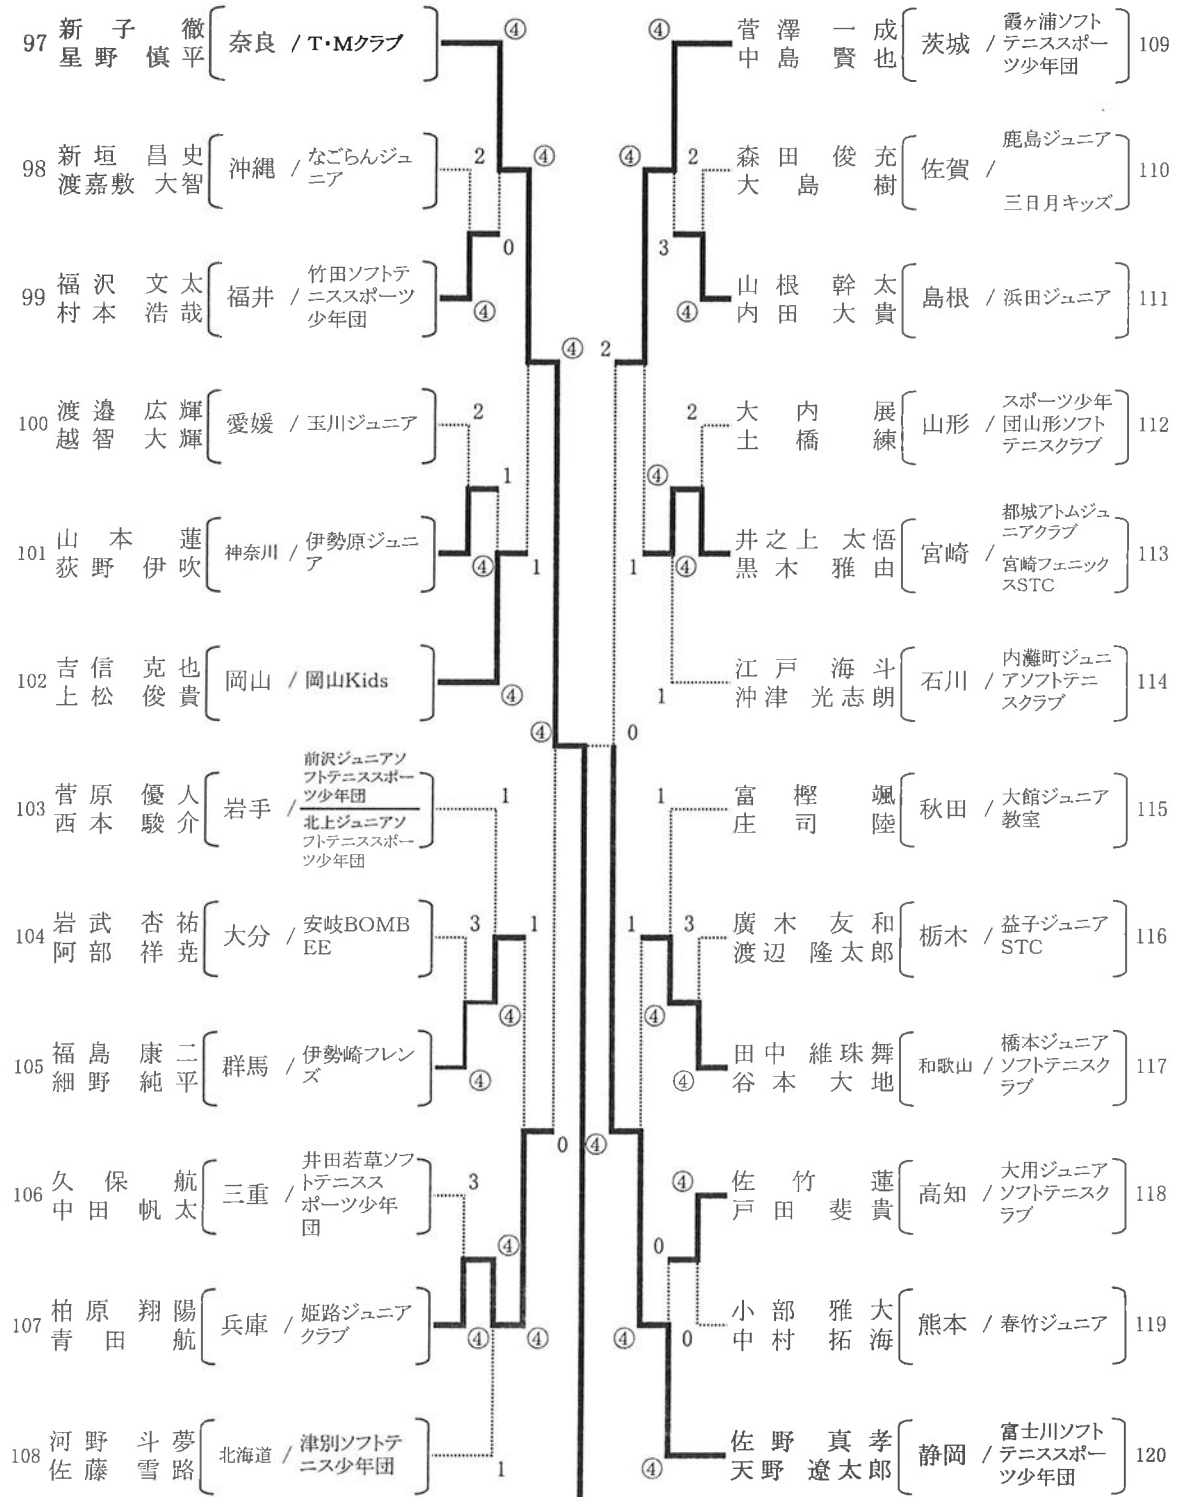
97 新子 徹
星野 慎平
奈良 / T・Mクラブ

98 新垣 昌史
渡嘉敷 大智
沖縄 / なごらんジュニア

99 福沢 文太
村本 浩哉
福井 / 竹田ソフトテニススポーツ少年団

100 渡邉 広輝
越智 大輝
愛媛 / 玉川ジュニア

101 山本 蓮
荻野 伊吹
神奈川 / 伊勢原ジュニア

102 吉信 克也
上松 俊貴
岡山 / 岡山Kids

103 菅原 優人
西本 駿介
岩手 / 前沢ジュニアソフトテニススポーツ少年団 / 北上ジュニアソフトテニススポーツ少年団

104 岩武 杏祐
阿部 祥尭
大分 / 安岐BOMBEE

105 福島 康二
細野 純平
群馬 / 伊勢崎フレンズ

106 久保 航
中田 帆太
三重 / 井田若草ソフトテニススポーツ少年団

107 柏原 翔陽
青田 航
兵庫 / 姫路ジュニアクラブ

108 河野 斗夢
佐藤 雪路
北海道 / 津別ソフトテニス少年団

④ 2 ④ 0 ④ ④ 2 1 ④ 1 ④ ④ 1 3 1 ④ ④ 3 ④ ④ ④ 1 0 ④

④ ④ 2 3 ④ 2 2 ④ 1 ④ 1 0 1 1 3 ④ ④ ④ ④ 0 ④ 0 ④

菅澤 一成
中島 賢也
茨城 / 霞ヶ浦ソフトテニススポーツ少年団 109

森田 俊充
大島 樹
佐賀 / 鹿島ジュニア 三日月キッズ 110

山根 幹太
内田 大貴
島根 / 浜田ジュニア 111

大内 展
土橋 練
山形 / スポーツ少年団山形ソフトテニスクラブ 112

井之上 太悟
黒木 雅由
宮崎 / 都城アトムジュニアクラブ 宮崎フェニックスSTC 113

江戸 海斗
沖津 光志朗
石川 / 内灘町ジュニアソフトテニスクラブ 114

富樫 颯
庄司 陸
秋田 / 大館ジュニア教室 115

廣木 友和
渡辺 隆太郎
栃木 / 益子ジュニアSTC 116

田中 維珠舞
谷本 大地
和歌山 / 橋本ジュニアソフトテニスクラブ 117

佐竹 蓮
戸田 斐貴
高知 / 大用ジュニアソフトテニスクラブ 118

小部 雅大
中村 拓海
熊本 / 春竹ジュニア 119

佐野 真孝
天野 遼太郎
静岡 / 富士川ソフトテニススポーツ少年団 120